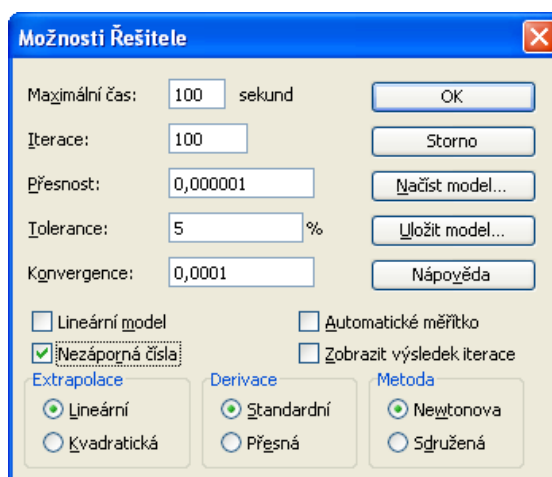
Možnosti Řešitele

Maximální čas: 100 sekund
Iterace: 100
Přesnost: 0,000001
Tolerance: 5 %
Konvergence: 0,0001

OK
Storno
Načíst model...
Uložit model...
Nápověda

Lineární model
Nezáporná čísla
Automatické měřítko
Zobrazit výsledek iterace

Extrapolace
Lineární
Kvadratická

Derivace
Standardní
Přesná

Metoda
Newtonova
Sdružená